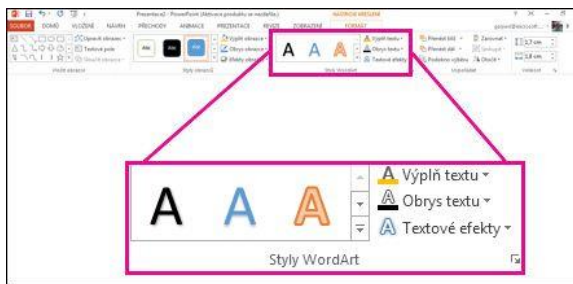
SOUBOR DOMŮ VLOŽENÍ NÁVRH PŘECHODY ANIMACE PREZENTACE REVIZE ZOBRAZENÍ NÁSTROJE KRESLENÍ FORMÁT

Prezentace2 - PowerPoint (Aktivace produktu se nezdařila)

Upravit obrazec
Textové pole
Sloučit obrazce
Vložit obrazce

Styly obrazců
Výplň obrazce
Obrys obrazce
Efekty obrazce

A A A
Výplň textu
Obrys textu
Textové efekty
Styly WordArt

Přenést blíž
Přenést dál
Podokno výběru
Zarovnat
Seskupit
Otočit
Uspořádat

3,7 cm
5,8 cm
Velikost

A A A
Výplň textu
Obrys textu
Textové efekty
Styly WordArt